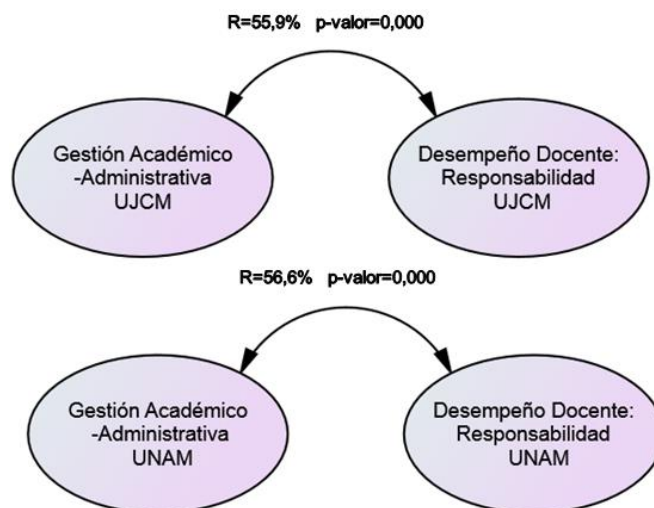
R=55,9% p-valor=0,000

Gestión Académico -Administrativa UJCM

Desempeño Docente: Responsabilidad UJCM

R=56,6% p-valor=0,000

Gestión Académico -Administrativa UNAM

Desempeño Docente: Responsabilidad UNAM